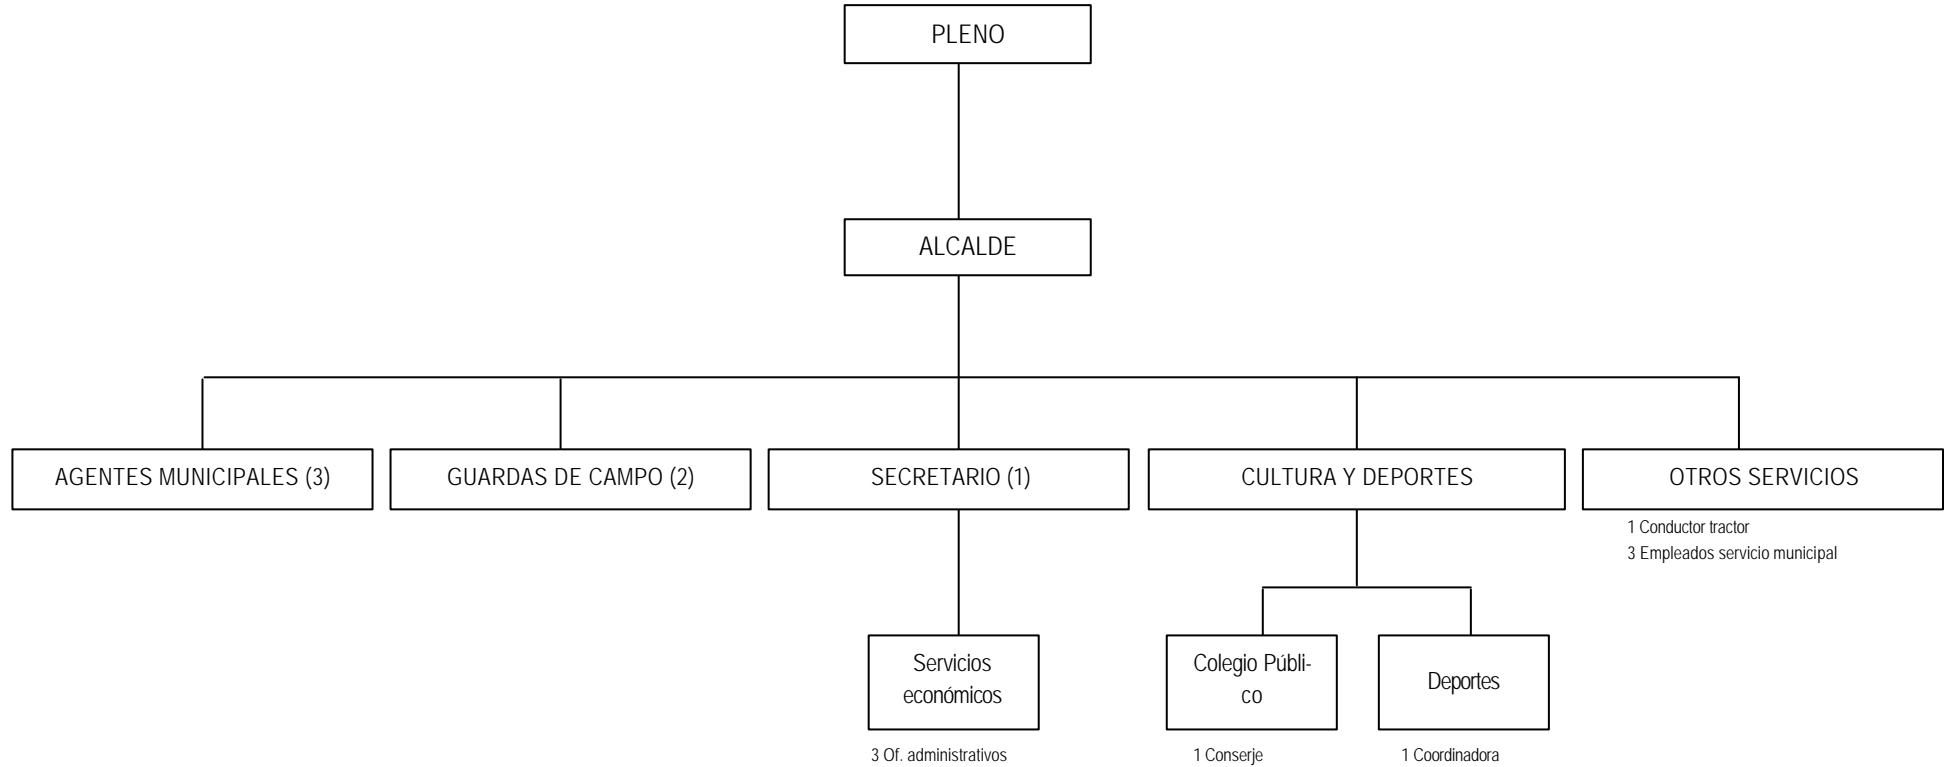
PLENO

ALCALDE

AGENTES MUNICIPALES (3)

GUARDAS DE CAMPO (2)

SECRETARIO (1)

CULTURA Y DEPORTES

OTROS SERVICIOS

1 Conductor tractor
3 Empleados servicio municipal

Servicios económicos

3 Of. administrativos

Colegio Público

1 Conserje

Deportes

1 Coordinadora